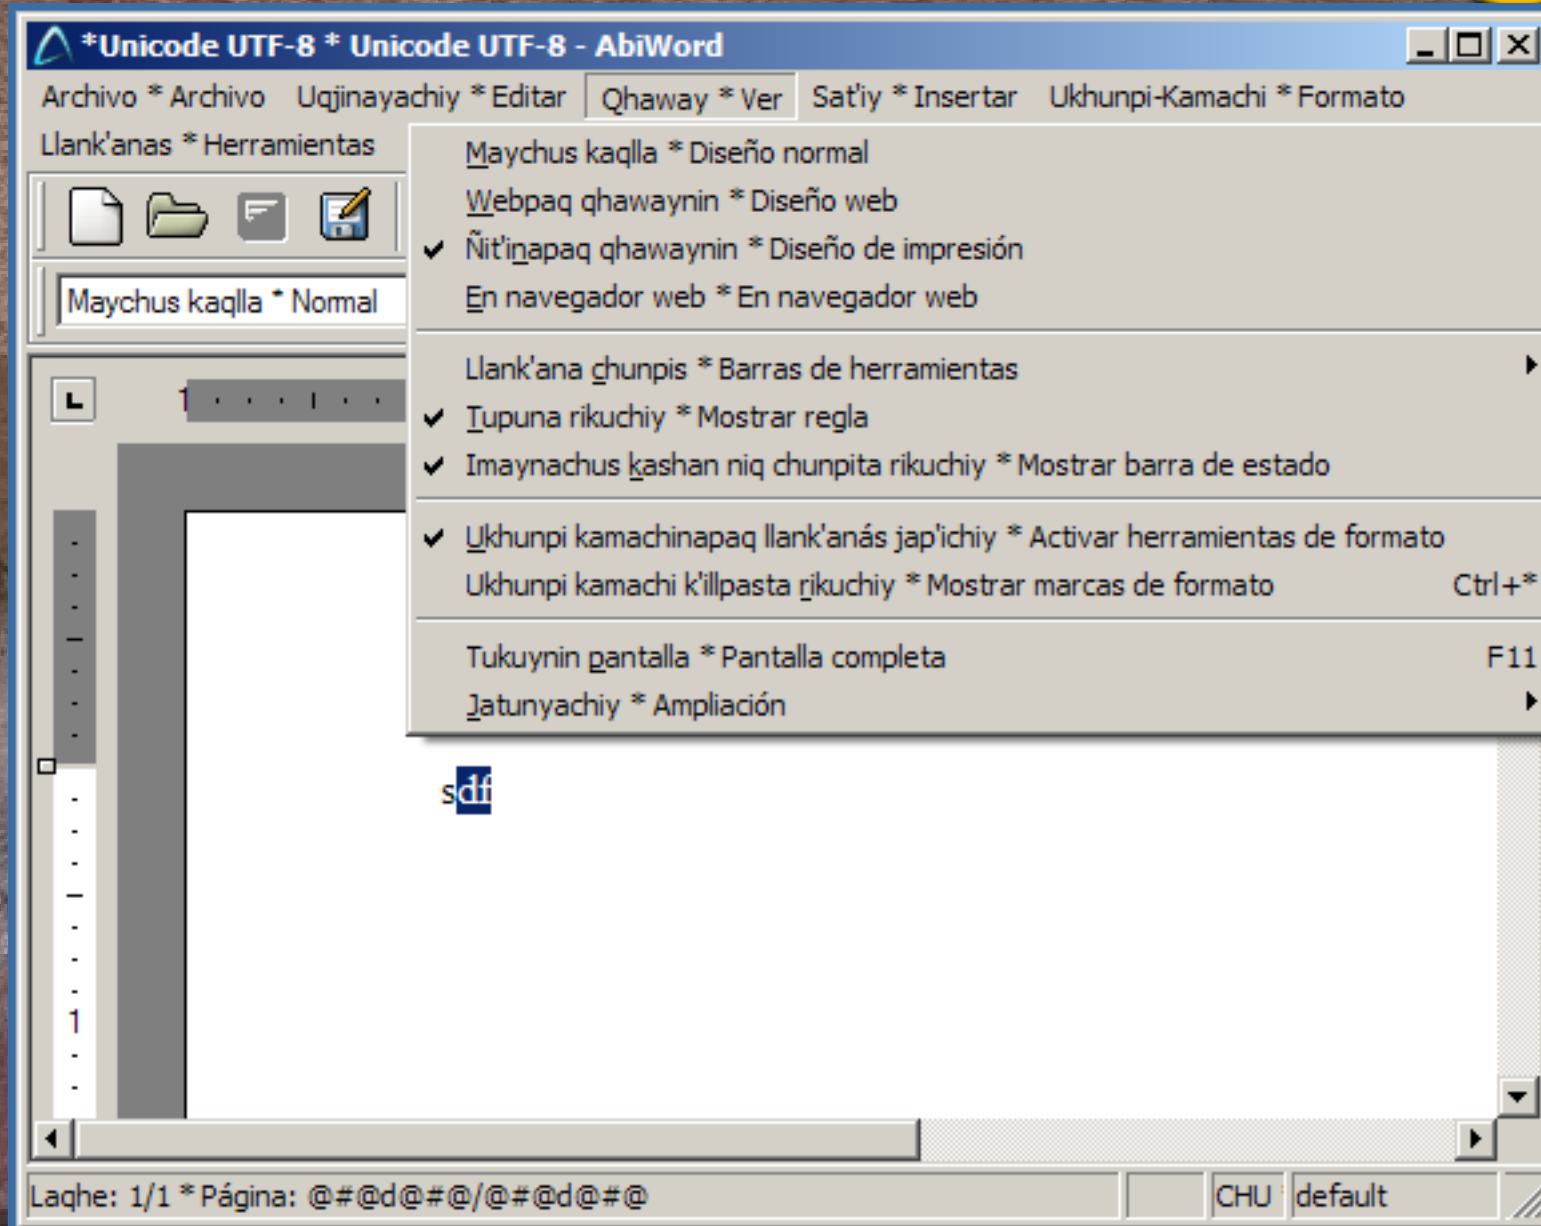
*Unicode UTF-8 * Unicode UTF-8 - AbiWord

Archivo * Archivo Uqjinayachiy * Editar Qhaway * Ver Sat'iy * Insertar Ukhunpi-Kamachi * Formato Llank'anas * Herramientas

Maychus kaqlla * Normal

Maychus kaqlla * Diseño normal
Webpaq qhawaynin * Diseño web
Ñit'inapaq qhawaynin * Diseño de impresión
En navegador web * En navegador web
Llank'ana chunpis * Barras de herramientas
Tupuna rikuchiy * Mostrar regla
Imaynachus kashan niq chunpita rikuchiy * Mostrar barra de estado
Ukhunpi kamachinapaq llank'anás jap'ichiy * Activar herramientas de formato
Ukhunpi kamachi k'illpasta rikuchiy * Mostrar marcas de formato Ctrl+*
Tukuynin pantalla * Pantalla completa F11
Jatunyachiy * Ampliación

sdf

1

Laqhe: 1/1 * Página: @#@d@#@/@#@d@#@ CHU default